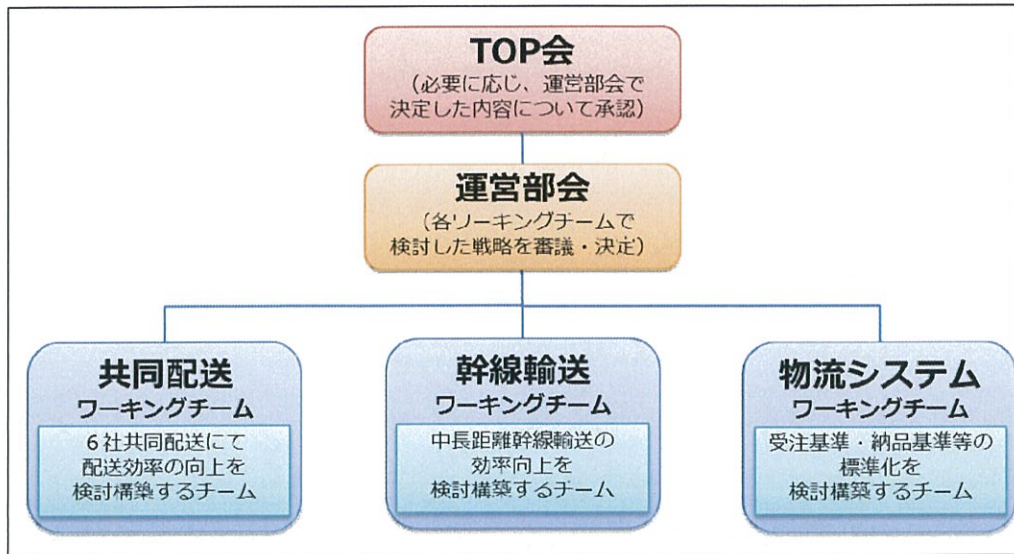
TOP会
（必要に応じ、運営部会で決定した内容について承認）

運営部会
（各ワーキングチームで検討した戦略を審議・決定）

共同配送
ワーキングチーム
6社共同配送にて配送効率の向上を検討構築するチーム

幹線輸送
ワーキングチーム
中長距離幹線輸送の効率向上を検討構築するチーム

物流システム
ワーキングチーム
受注基準・納品基準等の標準化を検討構築するチーム